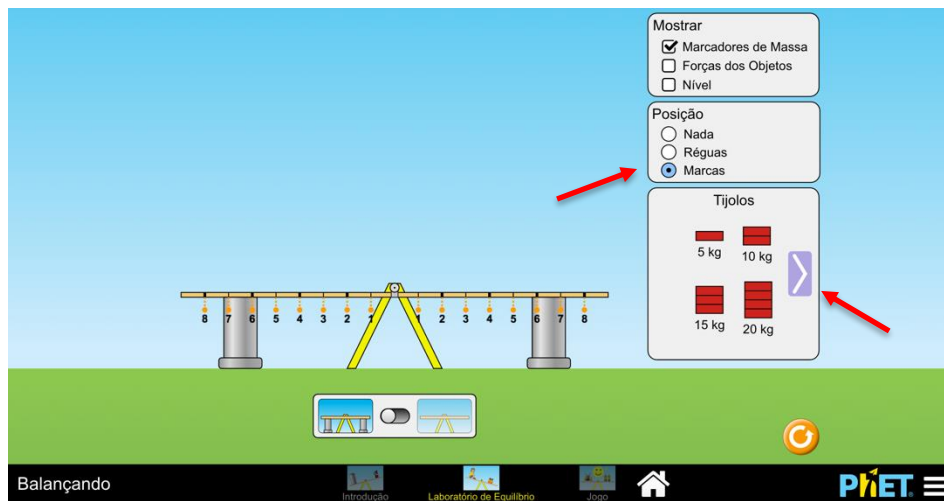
Mostrar
Marcadores de Massa
Forças dos Objetos
Nível

Posição
Nada
Réguas
Marcas

Tijolos
5 kg
10 kg
15 kg
20 kg

8 7 6 5 4 3 2 1 1 2 3 4 5 6 7 8

Balançando
Introdução
Laboratório de Equilíbrio
Jogo
PhET